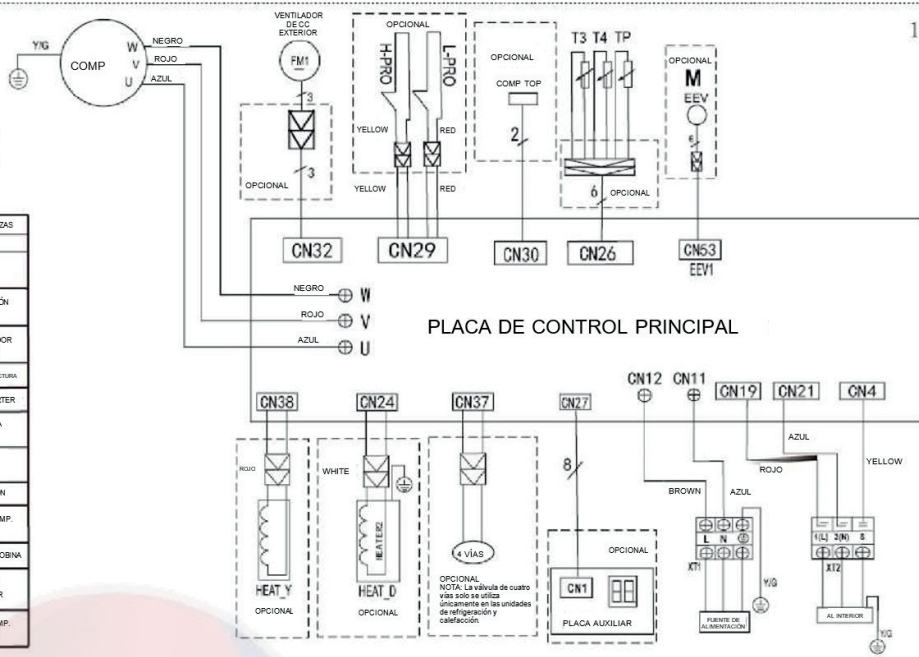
1

Y/G
COMP
W
V
U
NEGRO
ROJO
AZUL

VENTILADOR DE CC EXTERIOR
FM1
3
3
OPCIONAL

OPCIONAL
H-PRO
L-PRO
YELLOW
RED
YELLOW
RED

OPCIONAL
COMP TOP
2

T3 T4 TP
6
OPCIONAL

OPCIONAL
M
EEV
6

CN32
CN29
CN30
CN26
CN53
EEV1

ZAS
ÓN
DOR
CTURA
RTER
A
N
MP.
OBINA
R
MP.

NEGRO
W
ROJO
V
AZUL
U

PLACA DE CONTROL PRINCIPAL

CN12 CN11
CN19
CN21
CN4
CN38
CN24
CN37
CN27

ROJO
HEAT_Y
OPCIONAL

WHITE
HEATER2
HEAT_D
OPCIONAL

4 VÍAS
OPCIONAL
NOTA: La válvula de cuatro vías solo se utiliza únicamente en las unidades de refrigeración y calefacción.

8
OPCIONAL
CN1
PLACA AUXILIAR

AZUL
ROJO
YELLOW
BROWN
AZUL
L N
XT1
Y/G
FUENTE DE ALIMENTACIÓN

1(L) 2(N) S
XT2
AL INTERIOR
Y/G